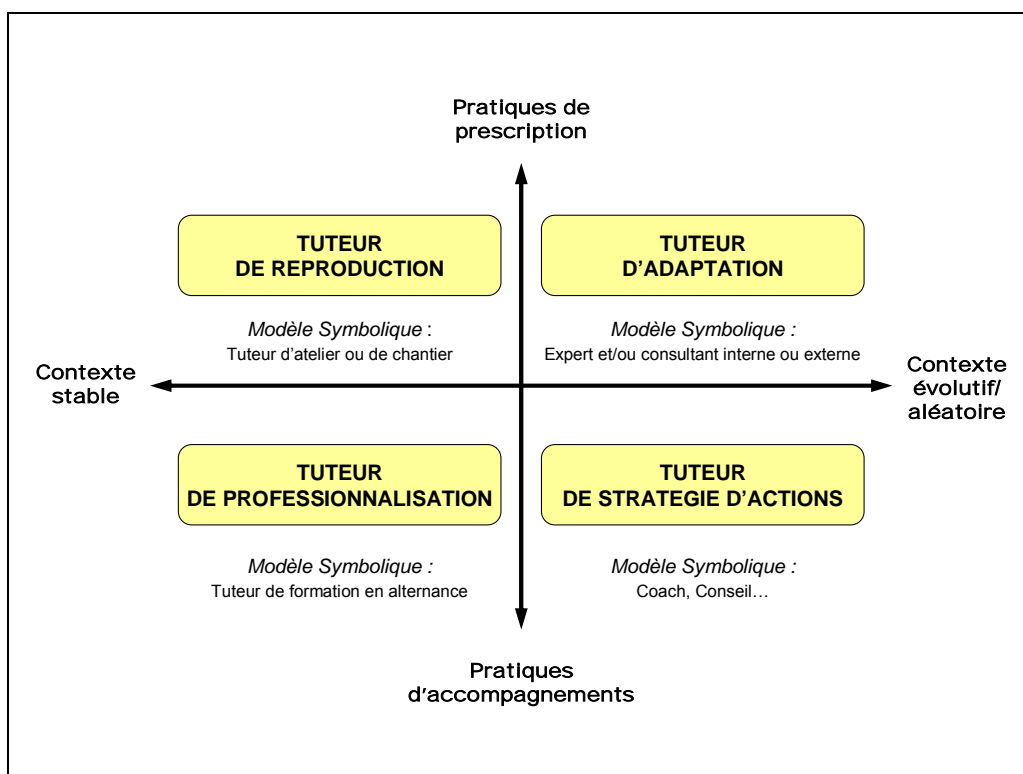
Pratiques de prescription

TUTEUR DE REPRODUCTION

TUTEUR D'ADAPTATION

*Modèle Symbolique* :
Tuteur d'atelier ou de chantier

*Modèle Symbolique :*
Expert et/ou consultant interne ou externe

Contexte stable

Contexte évolutif/ aléatoire

TUTEUR DE PROFESSIONNALISATION

TUTEUR DE STRATEGIE D'ACTIONS

*Modèle Symbolique :*
Tuteur de formation en alternance

*Modèle Symbolique :*
Coach, Conseil…

Pratiques d'accompagnements